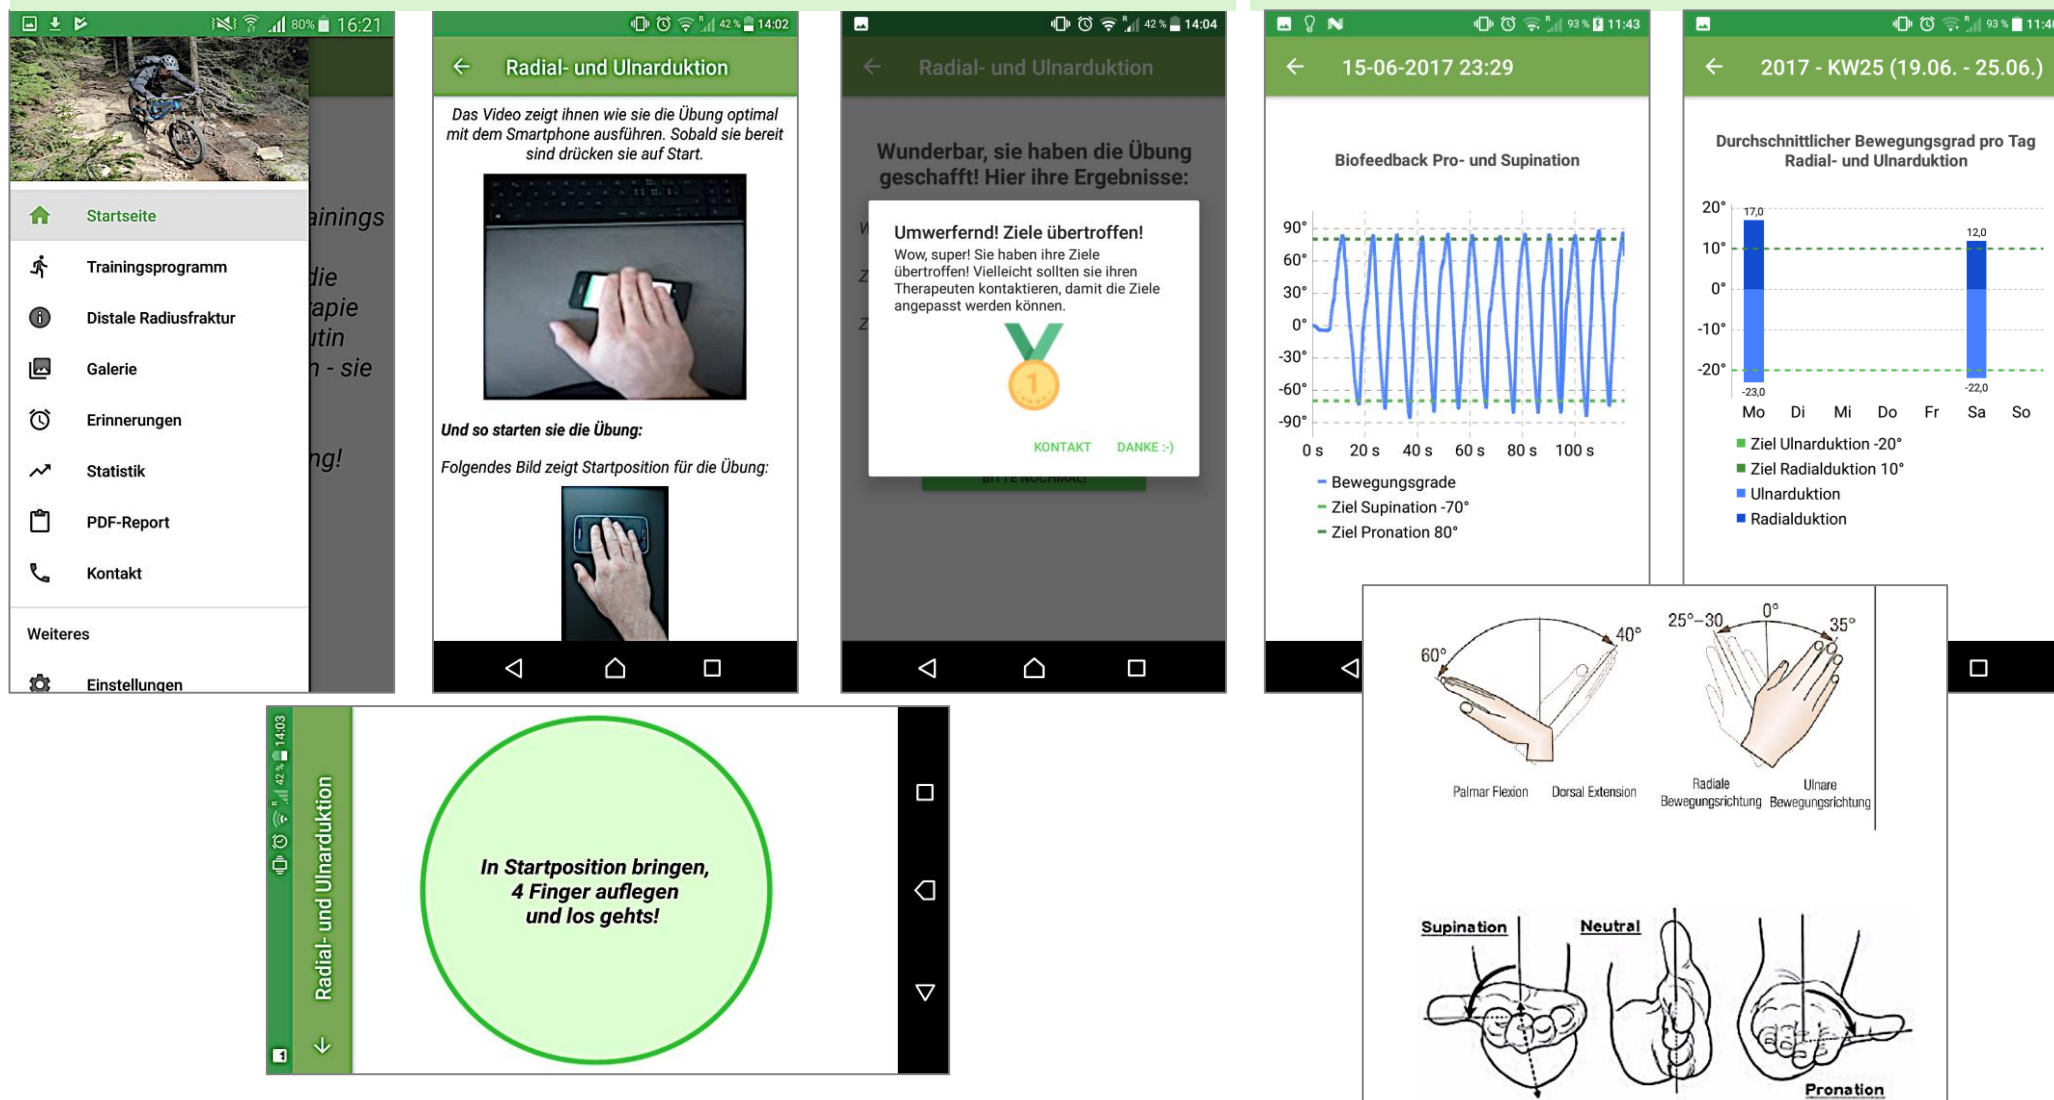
80% 16:21

ainings

die
apie
utin
n - sie

ng!

Startseite
Trainingsprogramm
Distale Radiusfraktur
Galerie
Erinnerungen
Statistik
PDF-Report
Kontakt

Weiteres

Einstellungen

42% 14:02

Radial- und Ulnarduktion

Das Video zeigt ihnen wie sie die Übung optimal mit dem Smartphone ausführen. Sobald sie bereit sind drücken sie auf Start.

Und so starten sie die Übung:

Folgendes Bild zeigt Startposition für die Übung:

42% 14:04

Radial- und Ulnarduktion

Wunderbar, sie haben die Übung geschafft! Hier ihre Ergebnisse:

Umwerfend! Ziele übertroffen!

Wow, super! Sie haben ihre Ziele übertroffen! Vielleicht sollten sie ihren Therapeuten kontaktieren, damit die Ziele angepasst werden können.

KONTAKT DANKE :-)

BITTE NOCHMAL!

93% 11:43

15-06-2017 23:29

Biofeedback Pro- und Supination

90°
60°
30°
0°
-30°
-60°
-90°

0 s 20 s 40 s 60 s 80 s 100 s

Bewegungsgrade
Ziel Supination -70°
Ziel Pronation 80°

93% 11:4

2017 - KW25 (19.06. - 25.06.)

Durchschnittlicher Bewegungsgrad pro Tag Radial- und Ulnarduktion

20°
10°
0°
-10°
-20°

17,0
-23,0
12,0
-22,0

Mo Di Mi Do Fr Sa So

Ziel Ulnarduktion -20°
Ziel Radialduktion 10°
Ulnarduktion
Radialduktion

14:03 42%

Radial- und Ulnarduktion

In Startposition bringen, 4 Finger auflegen und los gehts!

60° 40°
Palmar Flexion Dorsal Extension

25°–30 0° 35°
Radiale Bewegungsrichtung Ulnare Bewegungsrichtung

Supination Neutral Pronation